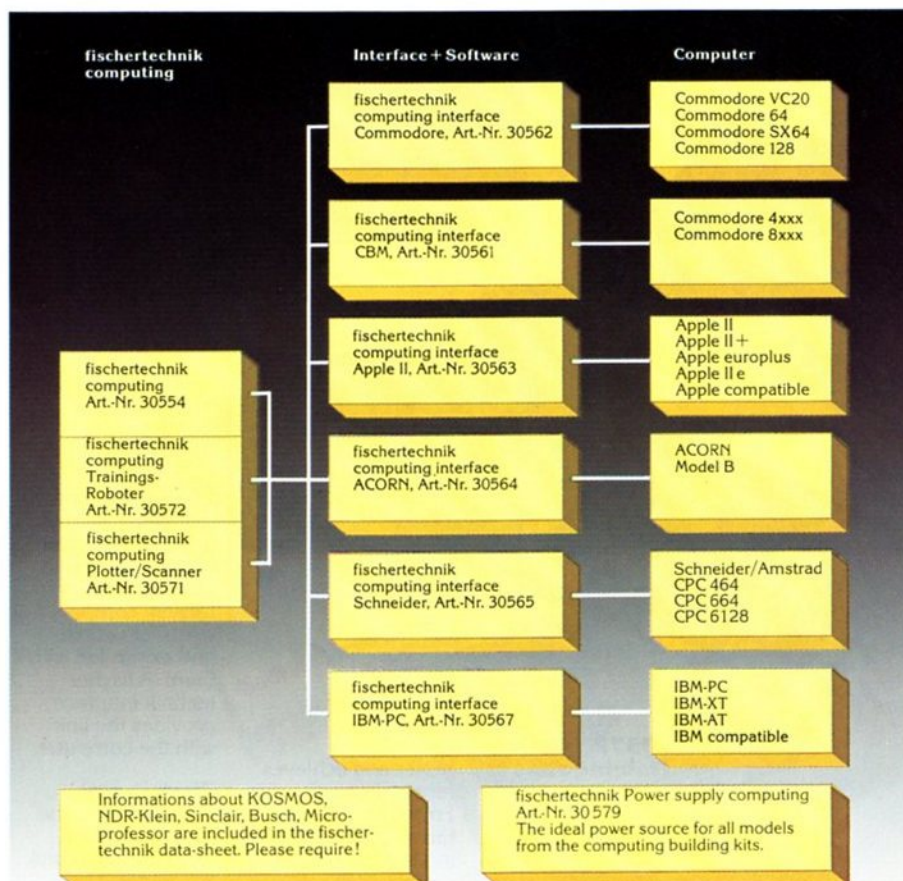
fischertechnik computing

Interface + Software

Computer

fischertechnik computing interface Commodore, Art.-Nr. 30562

Commodore VC20
Commodore 64
Commodore SX64
Commodore 128

fischertechnik computing interface CBM, Art.-Nr. 30561

Commodore 4xxx
Commodore 8xxx

fischertechnik computing interface Apple II, Art.-Nr. 30563

Apple II
Apple II +
Apple europlus
Apple II e
Apple compatible

fischertechnik computing Art.-Nr. 30554

fischertechnik computing Trainings-Roboter Art.-Nr. 30572

fischertechnik computing Plotter/Scanner Art.-Nr. 30571

fischertechnik computing interface ACORN, Art.-Nr. 30564

ACORN
Model B

fischertechnik computing interface Schneider, Art.-Nr. 30565

Schneider/Amstrad
CPC 464
CPC 664
CPC 6128

fischertechnik computing interface IBM-PC, Art.-Nr. 30567

IBM-PC
IBM-XT
IBM-AT
IBM compatible

Informations about KOSMOS, NDR-Klein, Sinclair, Busch, Microprofessor are included in the fischertechnik data-sheet. Please require!

fischertechnik Power supply computing Art.-Nr. 30 579
The ideal power source for all models from the computing building kits.